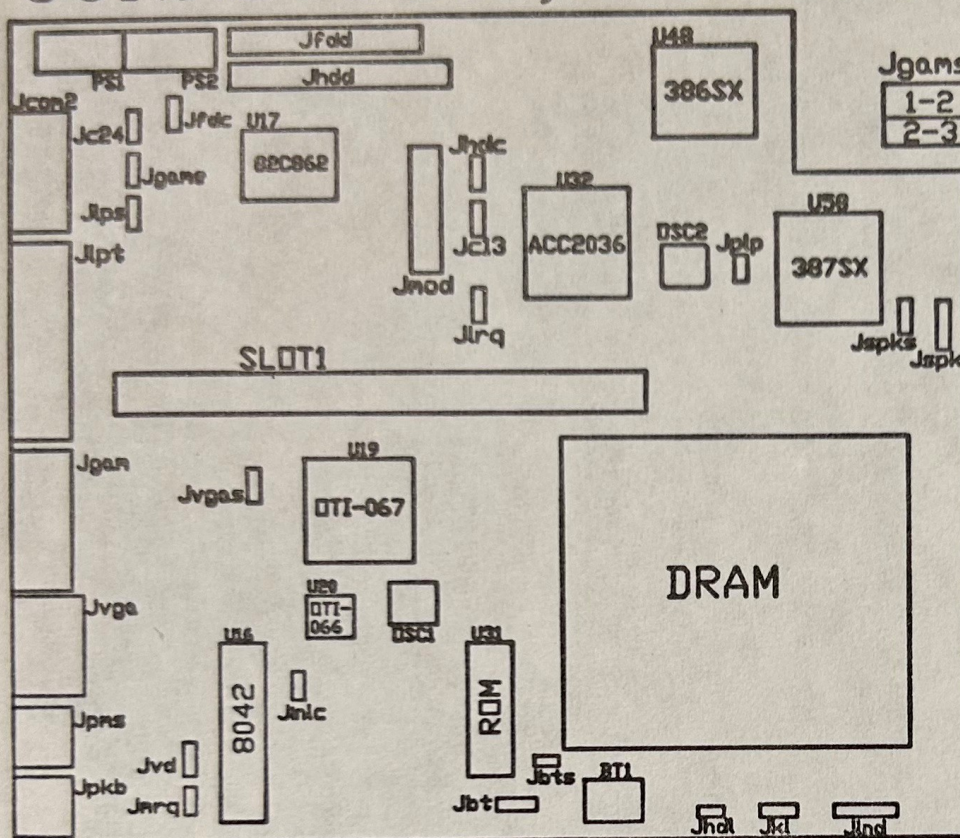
Jfdd
Jhdd
PS1
PS2
U48
386SX
Jgams
1-2
2-3
Jcon2
Jc24
Jfdc
U17
82C862
Jgame
Jps
Jhdc
Jc13
U32
ACC2036
DSC2
Jplp
U58
387SX
Jlpt
Jmod
Jlrq
Jspks
Jspk
SLOT1
Jgam
U19
Jvgas
DTI-067
DRAM
U20
DTI-066
DSC1
Jvga
U16
8042
U31
ROM
Jmlc
Jpms
Jvd
Jmrq
Jpkb
Jbts
BT1
Jbt
Jhdl
Jkl
Jind